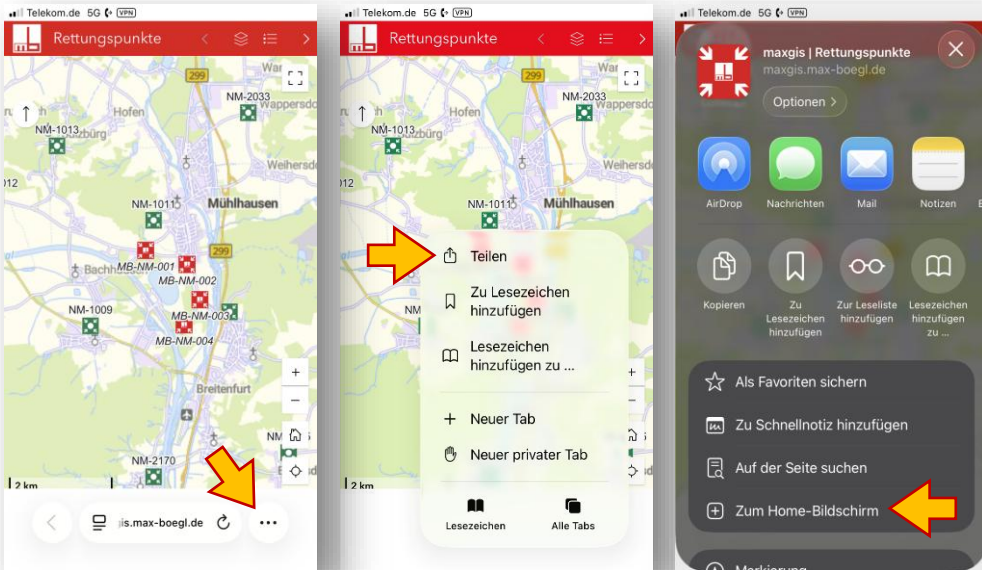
Telekom.de 5G VPN

Rettungspunkte

299

NM-2033

Wappersdo

Hofen

NM-1013

rzburg

012

Weihersd

NM-1011

Mühlhausen

MB-NM-001

MB-NM-002

Bachh

299

NM-1009

MB-NM-003

MB-NM-004

Breitenfurt

NM-2170

2 km

is.max-boegl.de

Telekom.de 5G VPN

Rettungspunkte

299

NM-2033

Wappersdo

Hofen

NM-1013

012

NM-1011

Mühlhausen

Teilen

Zu Lesezeichen hinzufügen

Lesezeichen hinzufügen zu ...

Neuer Tab

Neuer privater Tab

Lesezeichen

Alle Tabs

2 km

Telekom.de 5G VPN

maxgis | Rettungspunkte

maxgis.max-boegl.de

Optionen >

AirDrop

Nachrichten

Mail

Notizen

Kopieren

Zu Lesezeichen hinzufügen

Zur Leseliste hinzufügen

Lesezeichen hinzufügen zu ...

Als Favoriten sichern

Zu Schnellnotiz hinzufügen

Auf der Seite suchen

Zum Home-Bildschirm

Markierung